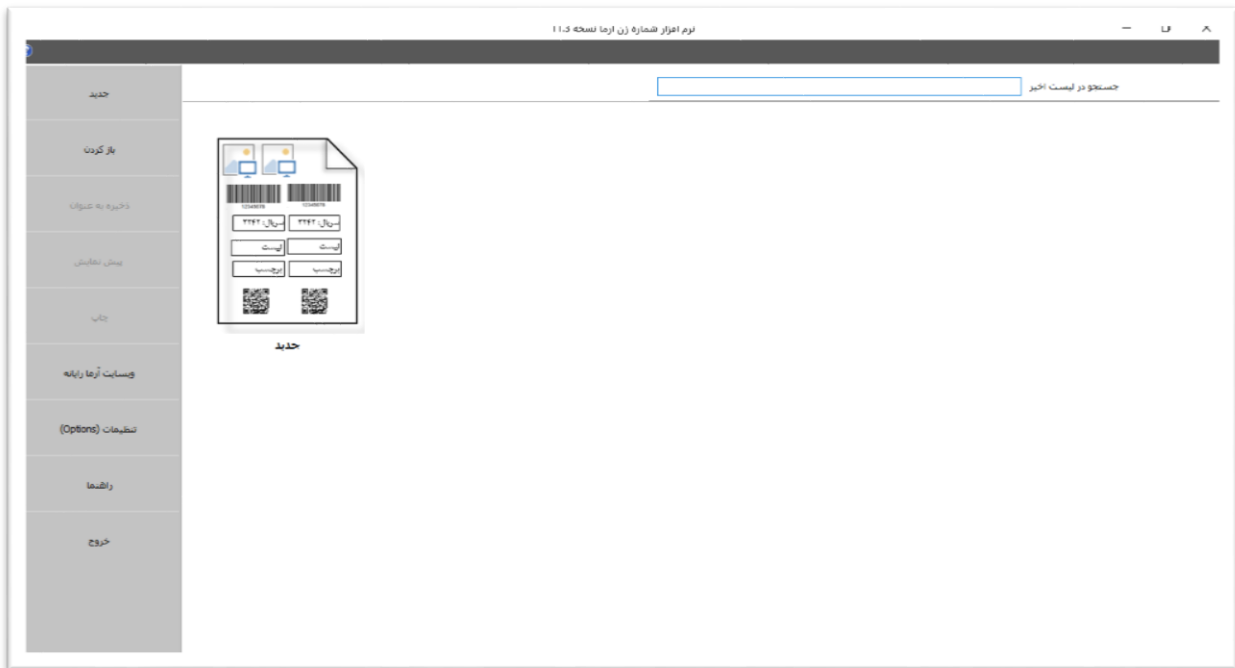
نرم افزار شماره زن آرما نسخه ۱۱.۵

جستجو در لیست اخیر

جدید

باز کردن

ذخیره به عنوان

پیش نمایش

چاپ

وبسایت آرما رایانه

تنظیمات (Options)

راهنما

خروج

۱۲۳۴۵۶۷۸ ۱۲۳۴۵۶۷۸

ریال : ۳۳۶۲ ریال : ۳۳۶۲

لیست لیست

برچسب برچسب

جدید